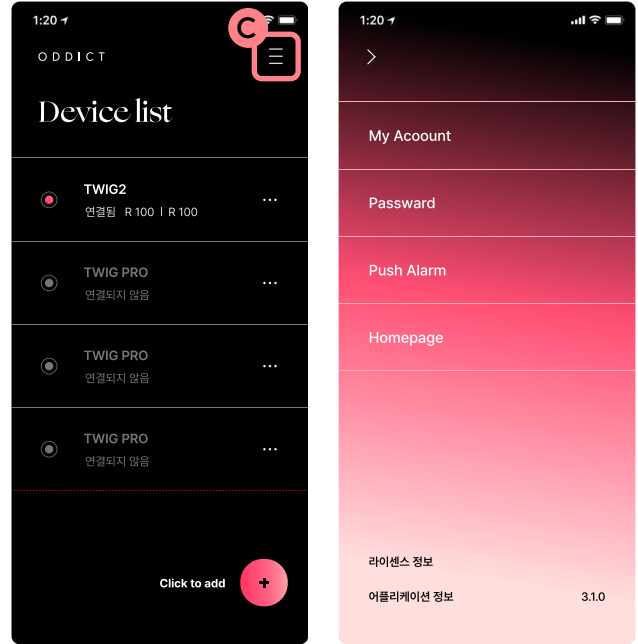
1:20

C

ODDICT

Device list

TWIG2
연결됨 R 100 | R 100

TWIG PRO
연결되지 않음

TWIG PRO
연결되지 않음

TWIG PRO
연결되지 않음

Click to add

+

1:20

>

My Acoount

Passward

Push Alarm

Homepage

라이센스 정보

어플리케이션 정보 3.1.0